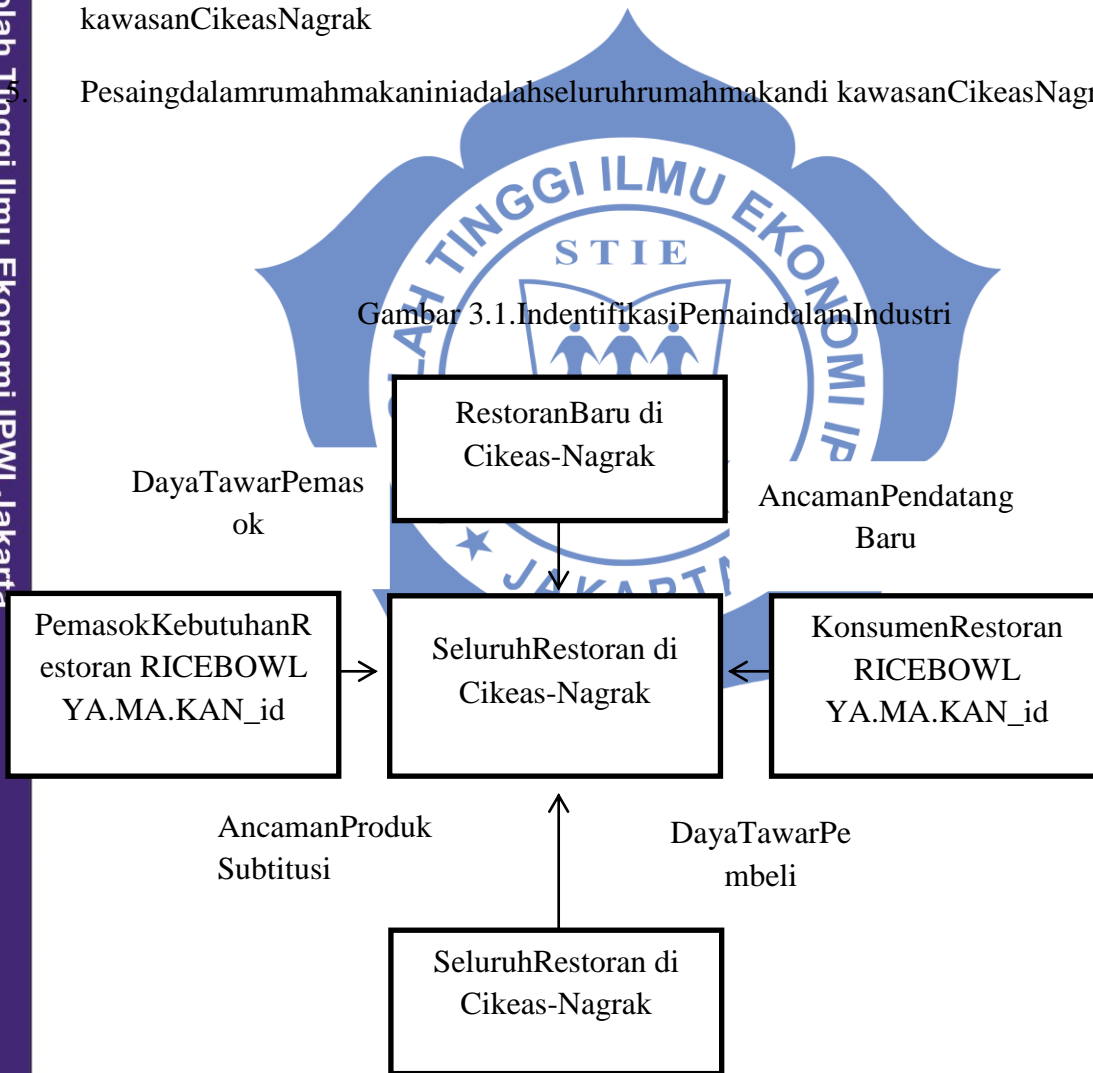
kawasanCikeasNagrak

5. Pesaingdalamrumahmakaniniadalahseluruhrumahmakandi kawasanCikeasNagr

STIE
SEKOLAH TINGGI ILMU EKONOMI IPWI JAKARTA

Gambar 3.1.IndentifikasiPemaindalamIndustri

RestoranBaru di Cikeas-Nagrak

DayaTawarPemasok

AncamanPendatang Baru

PemasokKebutuhanRestoran RICEBOWL YA.MA.KAN_id

SeluruhRestoran di Cikeas-Nagrak

KonsumenRestoran RICEBOWL YA.MA.KAN_id

AncamanProduk Subtitusi

DayaTawarPembeli

SeluruhRestoran di Cikeas-Nagrak

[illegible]lah Tinggi Ilmu Ekonomi IPWI Jakarta